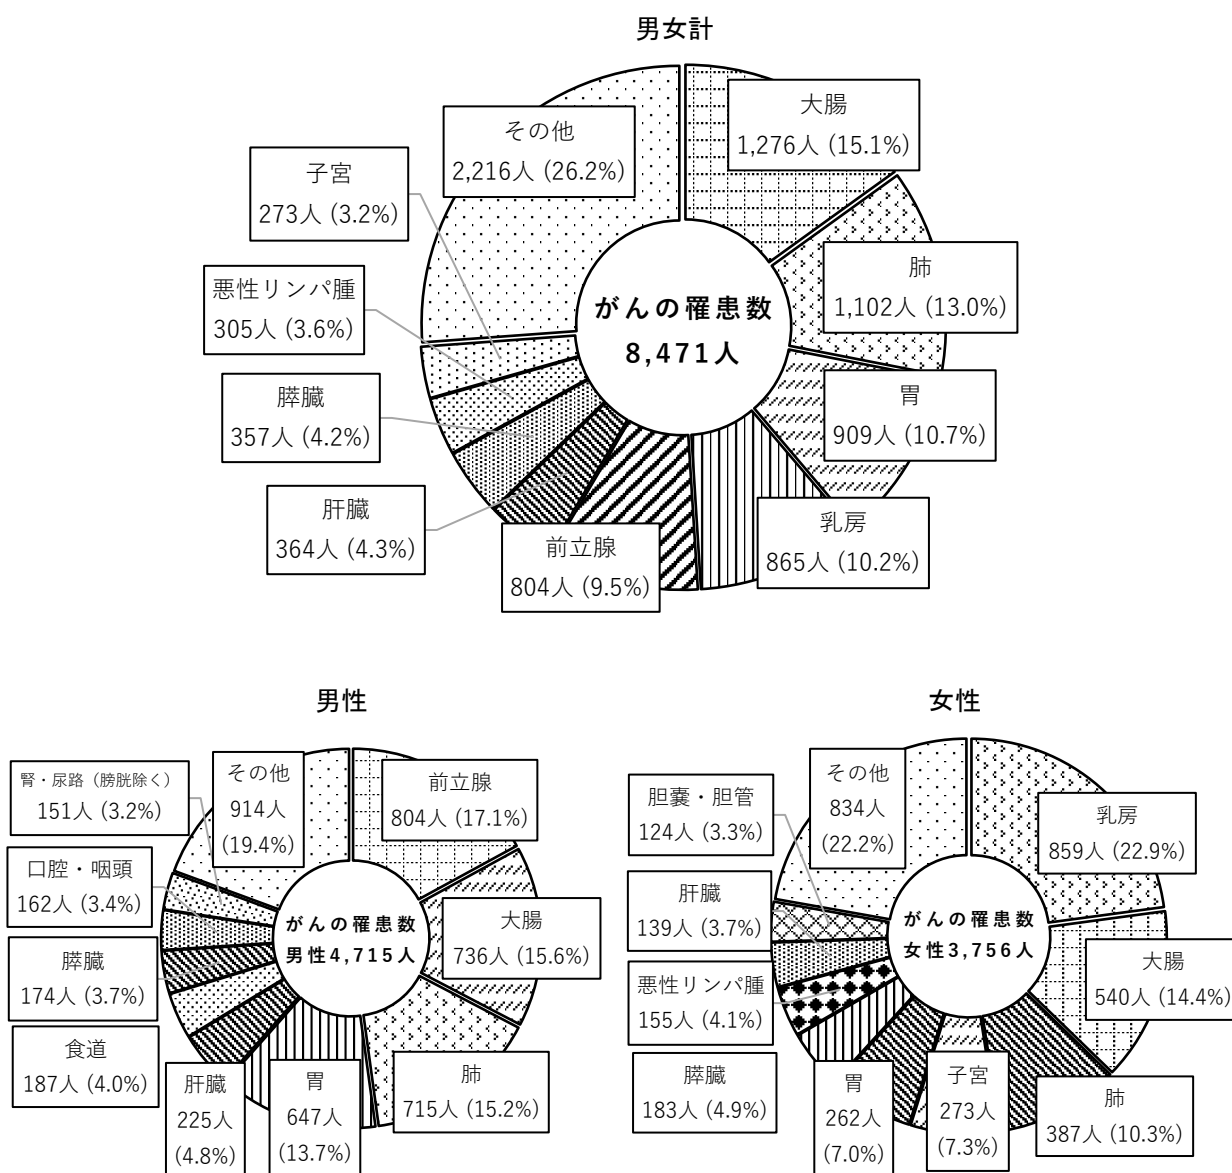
男女計

大腸
1,276人 (15.1%)

肺
1,102人 (13.0%)

胃
909人 (10.7%)

乳房
865人 (10.2%)

前立腺
804人 (9.5%)

肝臓
364人 (4.3%)

膵臓
357人 (4.2%)

悪性リンパ腫
305人 (3.6%)

子宮
273人 (3.2%)

その他
2,216人 (26.2%)

がんの罹患数
8,471人

男性

前立腺
804人 (17.1%)

大腸
736人 (15.6%)

肺
715人 (15.2%)

胃
647人
(13.7%)

肝臓
225人
(4.8%)

食道
187人 (4.0%)

膵臓
174人 (3.7%)

口腔・咽頭
162人 (3.4%)

腎・尿路（膀胱除く）
151人 (3.2%)

その他
914人
(19.4%)

がんの罹患数
男性4,715人

女性

乳房
859人 (22.9%)

大腸
540人 (14.4%)

肺
387人 (10.3%)

子宮
273人
(7.3%)

胃
262人
(7.0%)

膵臓
183人 (4.9%)

悪性リンパ腫
155人 (4.1%)

肝臓
139人 (3.7%)

胆嚢・胆管
124人 (3.3%)

その他
834人
(22.2%)

がんの罹患数
女性3,756人